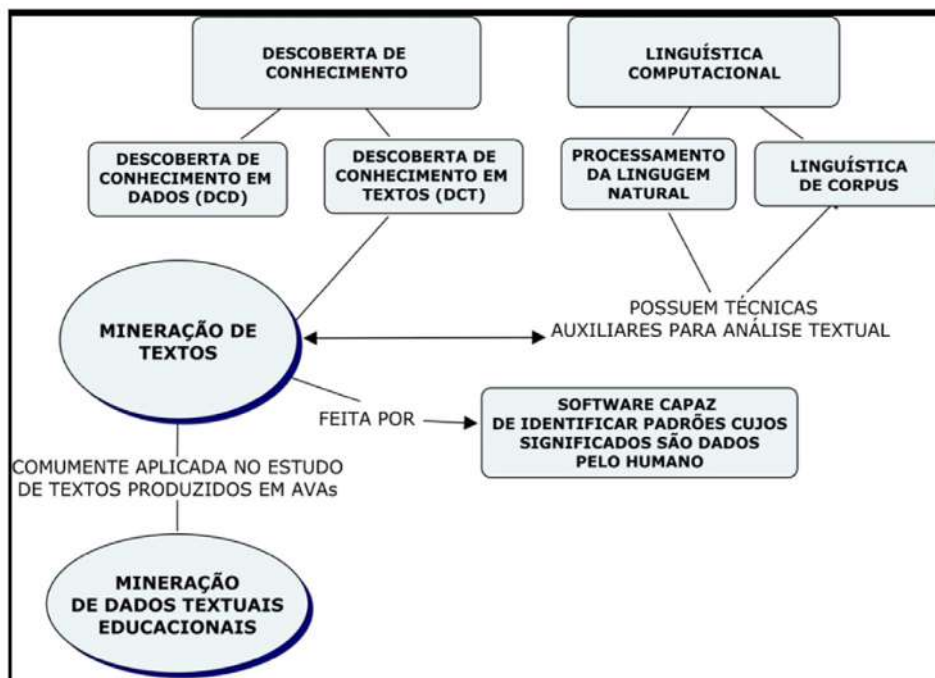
DESCOBERTA DE CONHECIMENTO

LINGUÍSTICA COMPUTACIONAL

DESCOBERTA DE CONHECIMENTO EM DADOS (DCD)

DESCOBERTA DE CONHECIMENTO EM TEXTOS (DCT)

PROCESSAMENTO DA LINGUGEM NATURAL

LINGUÍSTICA DE CORPUS

POSSUEM TÉCNICAS AUXILIARES PARA ANÁLISE TEXTUAL

MINERAÇÃO DE TEXTOS

FEITA POR

SOFTWARE CAPAZ DE IDENTIFICAR PADRÕES CUJOS SIGNIFICADOS SÃO DADOS PELO HUMANO

COMUMENTE APLICADA NO ESTUDO DE TEXTOS PRODUZIDOS EM AVAs

MINERAÇÃO DE DADOS TEXTUAIS EDUCACIONAIS